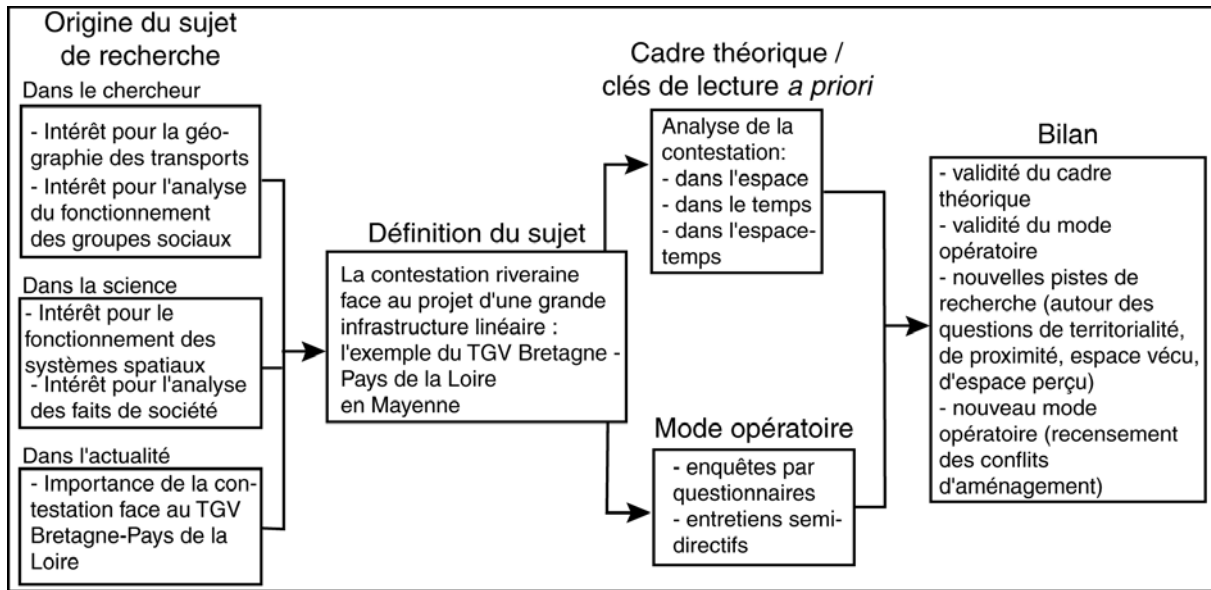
Origine du sujet de recherche

Dans le chercheur

- Intérêt pour la géographie des transports
- Intérêt pour l'analyse du fonctionnement des groupes sociaux

Dans la science

- Intérêt pour le fonctionnement des systèmes spatiaux
- Intérêt pour l'analyse des faits de société

Dans l'actualité

- Importance de la contestation face au TGV Bretagne-Pays de la Loire

Définition du sujet

La contestation riveraine face au projet d'une grande infrastructure linéaire : l'exemple du TGV Bretagne - Pays de la Loire en Mayenne

Cadre théorique / clés de lecture *a priori*

Analyse de la contestation:
- dans l'espace
- dans le temps
- dans l'espace-temps

Mode opératoire

- enquêtes par questionnaires
- entretiens semi-directifs

Bilan

- validité du cadre théorique
- validité du mode opératoire
- nouvelles pistes de recherche (autour des questions de territorialité, de proximité, espace vécu, d'espace perçu)
- nouveau mode opératoire (recensement des conflits d'aménagement)